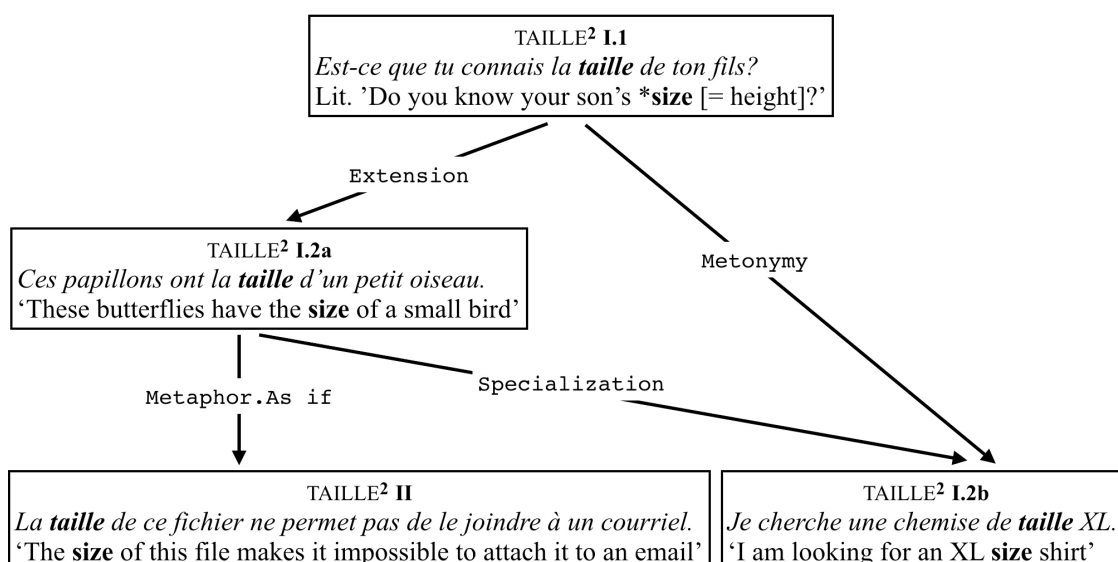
TAILLE$^2$ **I.1**
*Est-ce que tu connais la **taille** de ton fils?*
Lit. 'Do you know your son's ***size** [= height]?'

Extension

Metonymy

TAILLE$^2$ **I.2a**
*Ces papillons ont la **taille** d'un petit oiseau.*
'These butterflies have the **size** of a small bird'

Metaphor.As if

Specialization

TAILLE$^2$ **II**
*La **taille** de ce fichier ne permet pas de le joindre à un courriel.*
'The **size** of this file makes it impossible to attach it to an email'

TAILLE$^2$ **I.2b**
*Je cherche une chemise de **taille** XL.*
'I am looking for an XL **size** shirt'